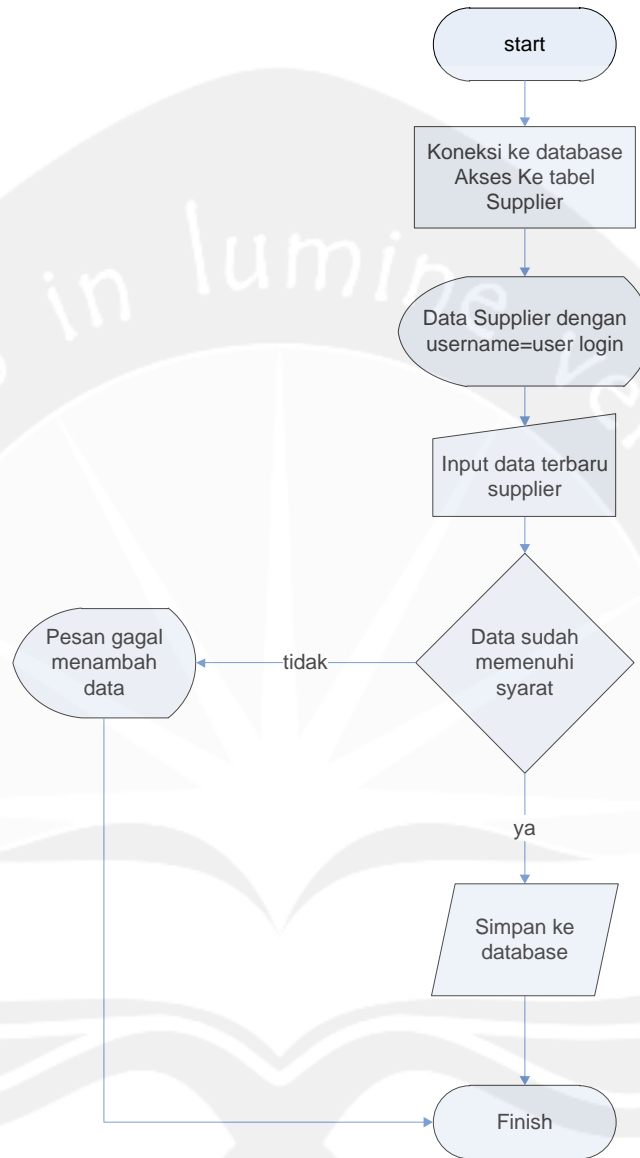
start

Koneksi ke database Akses Ke tabel Supplier

Data Supplier dengan username=user login

Input data terbaru supplier

Data sudah memenuhi syarat

tidak

Pesan gagal menambah data

ya

Simpan ke database

Finish

in lumine